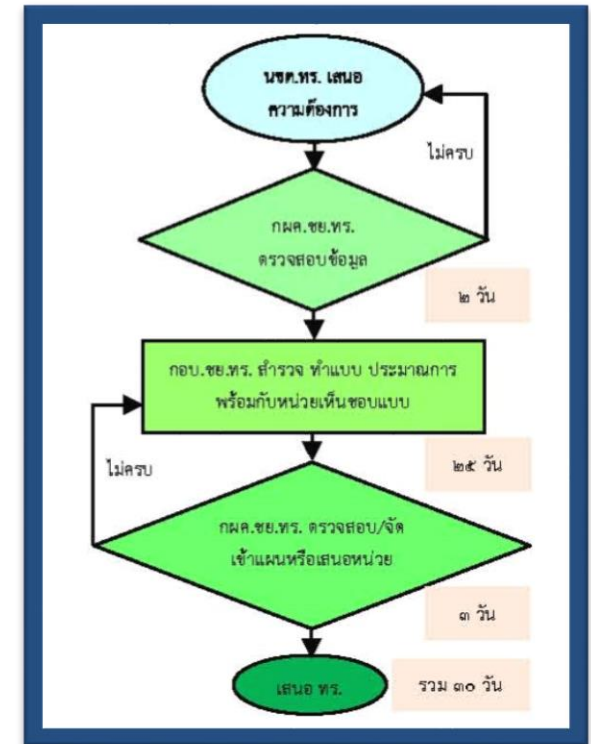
นขต.ทร. เสนอ ความต้องการ

ไม่ครบ

กผค.ชย.ทร. ตรวจสอบข้อมูล

๒ วัน

กอบ.ชย.ทร. สำรวจ ทำแบบ ประมาณการ พร้อมกับหน่วยเห็นชอบแบบ

ไม่ครบ

๒๕ วัน

กผค.ชย.ทร. ตรวจสอบ/จัด เข้าแผนหรือเสนอหน่วย

๓ วัน

เสนอ ทร.

รวม ๓๐ วัน